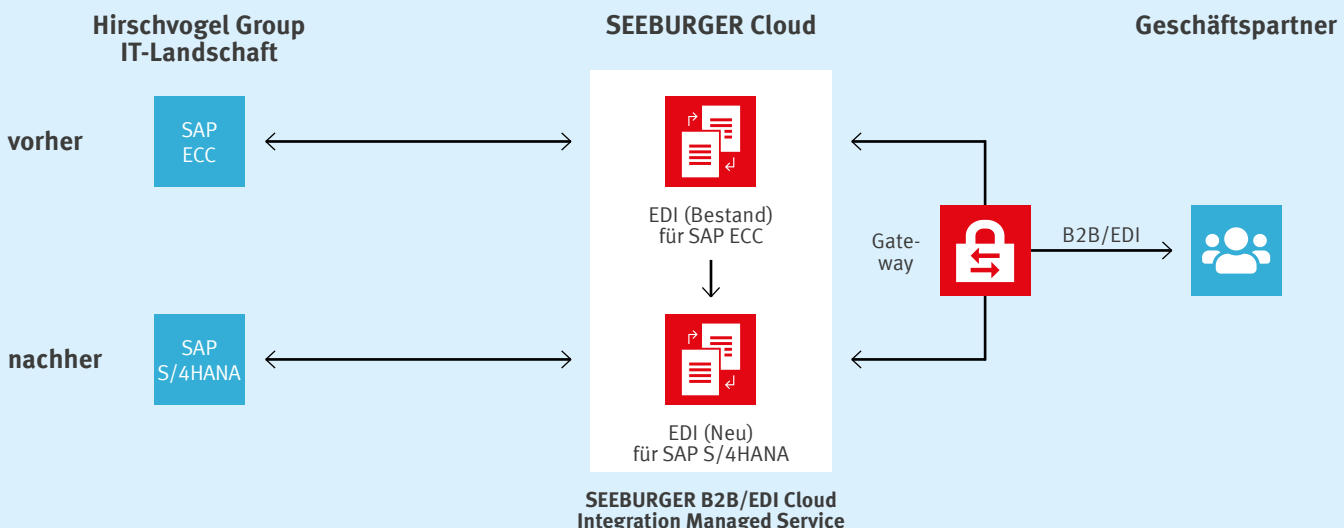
Hirschvogel Group IT-Landschaft

SEEBURGER Cloud

Geschäftspartner

vorher

SAP ECC

EDI (Bestand) für SAP ECC

Gateway

B2B/EDI

nachher

SAP S/4HANA

EDI (Neu) für SAP S/4HANA

SEEBURGER B2B/EDI Cloud Integration Managed Service